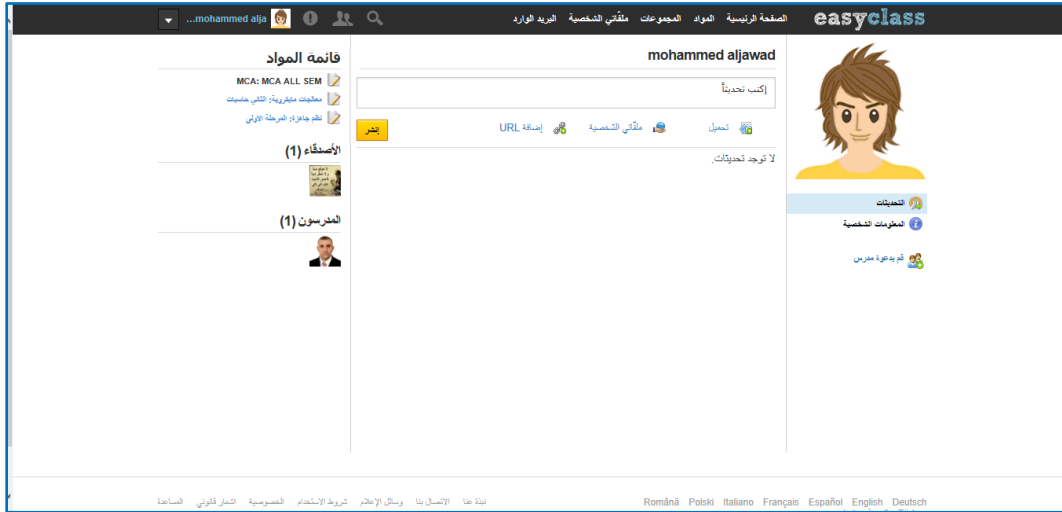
easyclass
الصفحة الرئيسية المواد المجموعات ملفّاتي الشخصية البريد الوارد
mohammed alja...

mohammed aljawad

إكتب تحديثاً

تحميل ملفّاتي الشخصية إضافة URL
نشر

لا توجد تحديثات.

التحديثات
المعلومات الشخصية
قم بدعوة مدرس

قائمة المواد
MCA: MCA ALL SEM
معالجات مايكروية: الثاني حاسبات
نظم جاهزة: المرحلة الاولى

الأصدقاء (1)

المدرسون (1)

Deutsch English Español Français Italiano Polski Română

نبذة عنا الاتصال بنا وسائل الإعلام شروط الاستخدام الخصوصية اشعار قانوني المساعدة